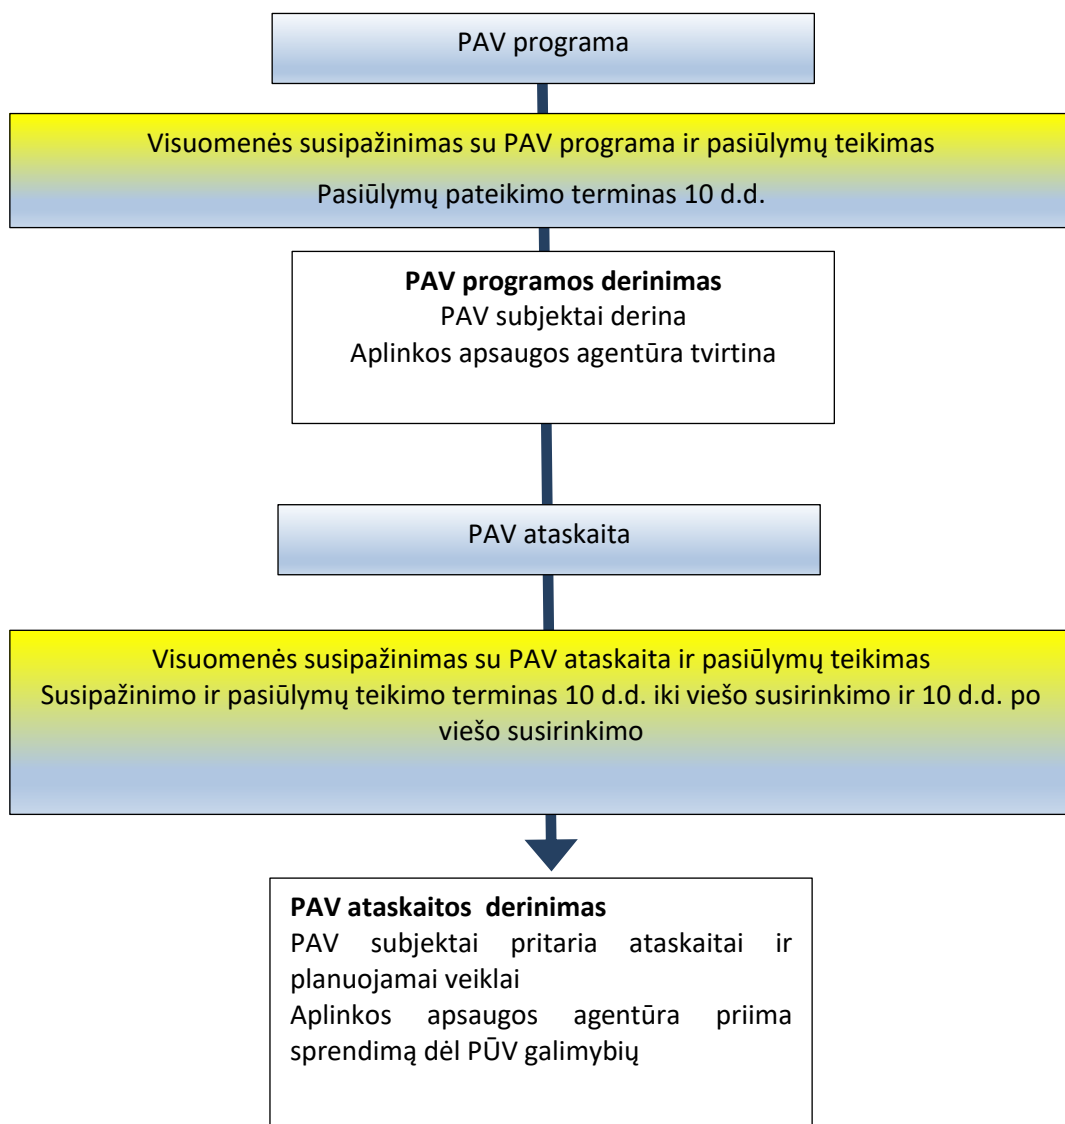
PAV programa

Visuomenės susipažinimas su PAV programa ir pasiūlymų teikimas

Pasiūlymų pateikimo terminas 10 d.d.

**PAV programos derinimas**
PAV subjektai derina
Aplinkos apsaugos agentūra tvirtina

PAV ataskaita

Visuomenės susipažinimas su PAV ataskaita ir pasiūlymų teikimas
Susipažinimo ir pasiūlymų teikimo terminas 10 d.d. iki viešo susirinkimo ir 10 d.d. po viešo susirinkimo

**PAV ataskaitos derinimas**
PAV subjektai pritaria ataskaitai ir planuojamai veiklai
Aplinkos apsaugos agentūra priima sprendimą dėl PŪV galimybių